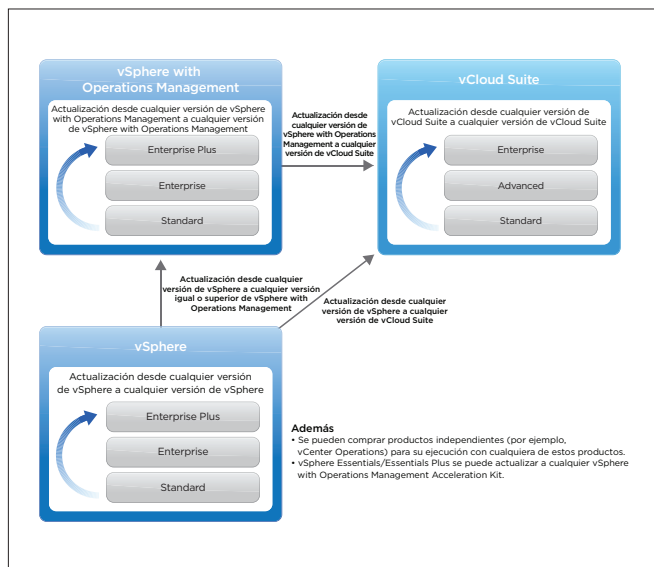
vSphere with Operations Management

Actualización desde cualquier versión de vSphere with Operations Management a cualquier versión de vSphere with Operations Management

Enterprise Plus

Enterprise

Standard

Actualización desde cualquier versión de vSphere with Operations Management a cualquier versión de vCloud Suite

vCloud Suite

Actualización desde cualquier versión de vCloud Suite a cualquier versión de vCloud Suite

Enterprise

Advanced

Standard

Actualización desde cualquier versión de vSphere a cualquier versión igual o superior de vSphere with Operations Management

Actualización desde cualquier versión de vSphere a cualquier versión de vCloud Suite

vSphere

Actualización desde cualquier versión de vSphere a cualquier versión de vSphere

Enterprise Plus

Enterprise

Standard

Además
• Se pueden comprar productos independientes (por ejemplo, vCenter Operations) para su ejecución con cualquiera de estos productos.
• vSphere Essentials/Essentials Plus se puede actualizar a cualquier vSphere with Operations Management Acceleration Kit.